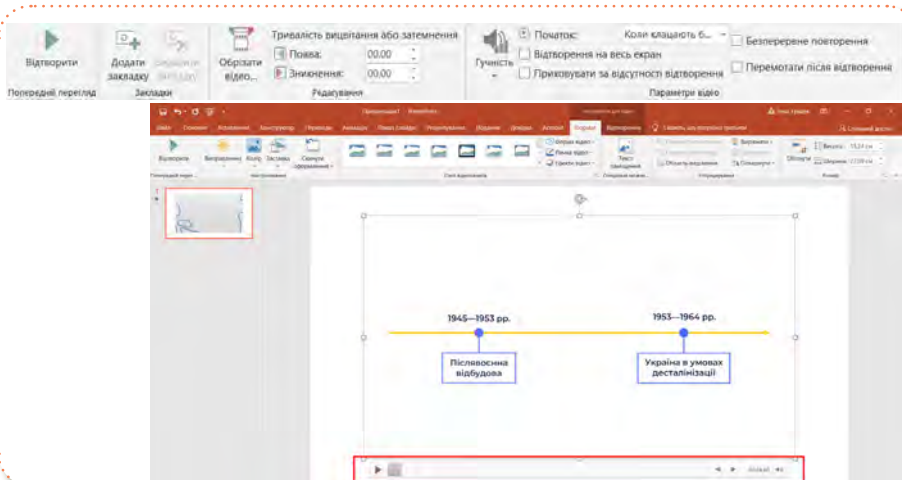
Відтворити

Додати закладку

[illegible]

Обрізати відео

Тривалість вицвітання або затемнення

Поява: 00,00

Зникнення: 00,00

Гучність

Початок: Коли клацають б...

Відтворення на весь екран

Приховувати за відсутності відтворення

Безперервне повторення

Перемотати після відтворення

Попередній перегляд

Закладки

Редагування

Параметри відео

1945—1953 рр.

1953—1964 рр.

Післявоєнна відбудова

Україна в умовах десталінізації